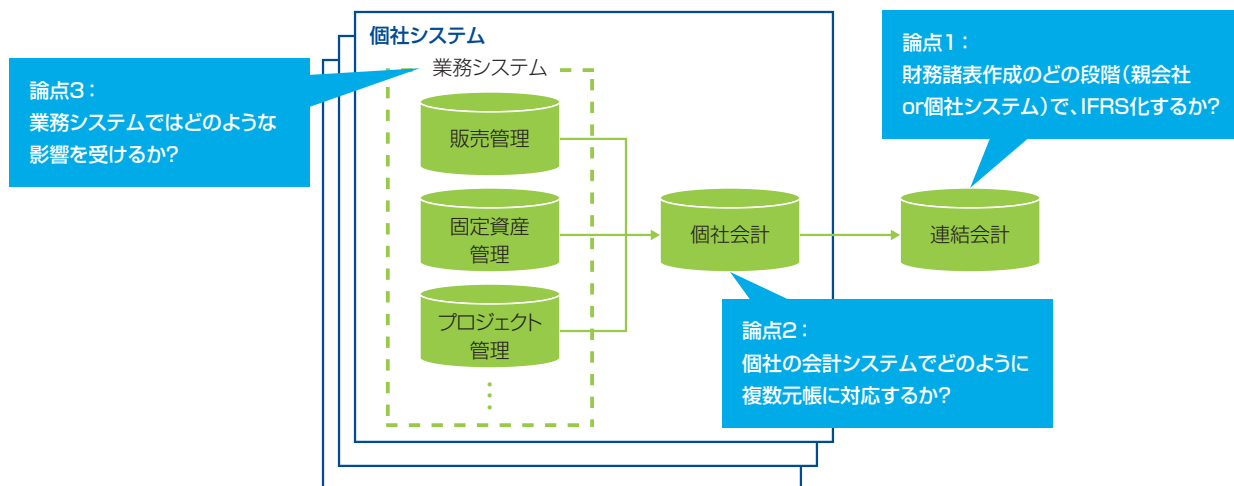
論点3：
業務システムではどのような影響を受けるか？

個社システム

業務システム

販売管理

固定資産管理

プロジェクト管理

⋮

個社会計

連結会計

論点1：
財務諸表作成のどの段階（親会社or個社システム）で、IFRS化するか？

論点2：
個社の会計システムでどのように複数元帳に対応するか？